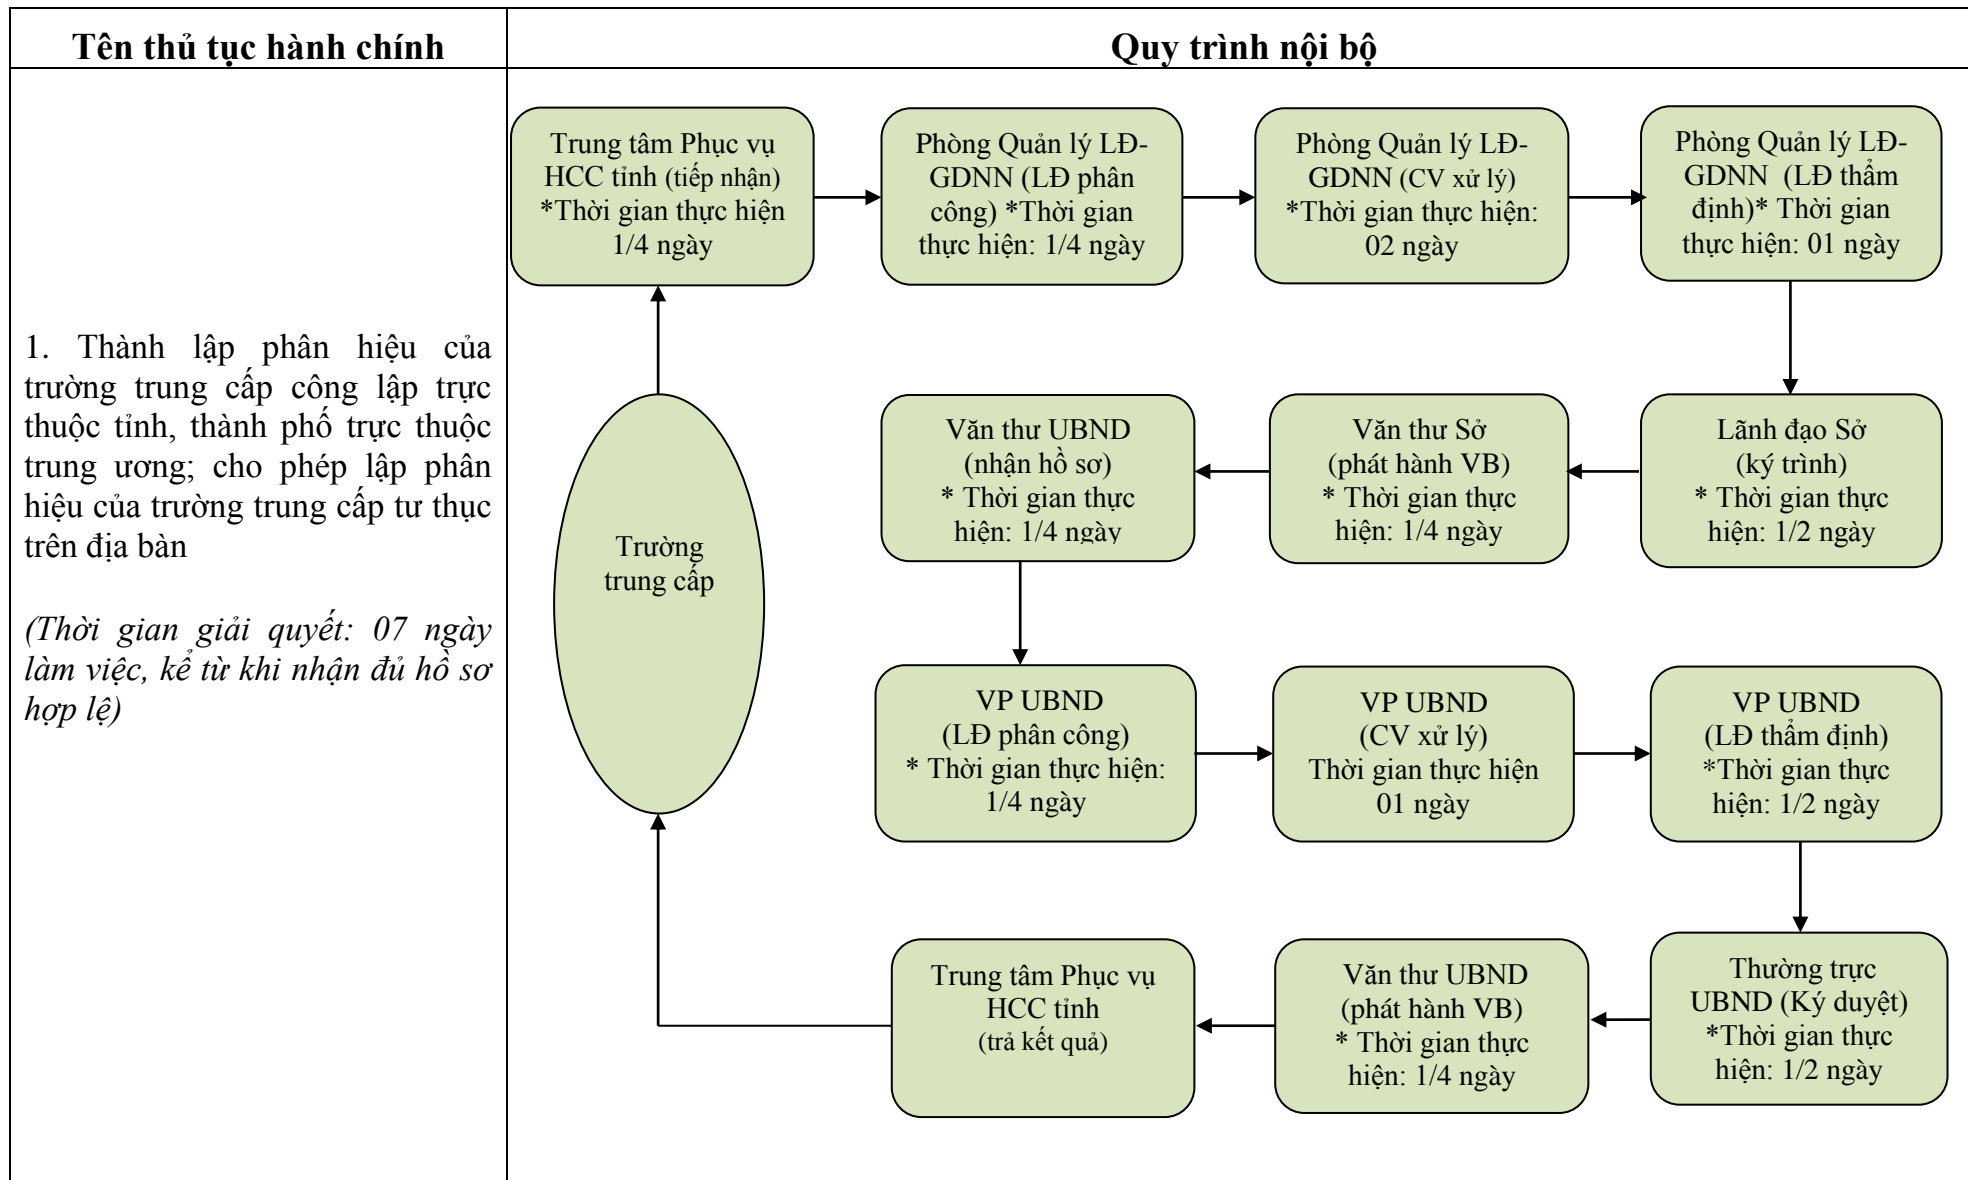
| Tên thủ tục hành chính | Quy trình nội bộ |
|---|---|
| 1. Thành lập phân hiệu của trường trung cấp công lập trực thuộc tỉnh, thành phố trực thuộc trung ương; cho phép lập phân hiệu của trường trung cấp tư thục trên địa bàn<br><br>*(Thời gian giải quyết: 07 ngày làm việc, kể từ khi nhận đủ hồ sơ hợp lệ)* | Trung tâm Phục vụ HCC tỉnh (tiếp nhận) *Thời gian thực hiện 1/4 ngày<br>Phòng Quản lý LĐ-GDNN (LĐ phân công) *Thời gian thực hiện: 1/4 ngày<br>Phòng Quản lý LĐ-GDNN (CV xử lý) *Thời gian thực hiện: 02 ngày<br>Phòng Quản lý LĐ-GDNN (LĐ thẩm định)* Thời gian thực hiện: 01 ngày<br>Lãnh đạo Sở (ký trình) * Thời gian thực hiện: 1/2 ngày<br>Văn thư Sở (phát hành VB) * Thời gian thực hiện: 1/4 ngày<br>Văn thư UBND (nhận hồ sơ) * Thời gian thực hiện: 1/4 ngày<br>VP UBND (LĐ phân công) * Thời gian thực hiện: 1/4 ngày<br>VP UBND (CV xử lý) Thời gian thực hiện 01 ngày<br>VP UBND (LĐ thẩm định) *Thời gian thực hiện: 1/2 ngày<br>Thường trực UBND (Ký duyệt) *Thời gian thực hiện: 1/2 ngày<br>Văn thư UBND (phát hành VB) * Thời gian thực hiện: 1/4 ngày<br>Trung tâm Phục vụ HCC tỉnh (trả kết quả)<br>Trường trung cấp |